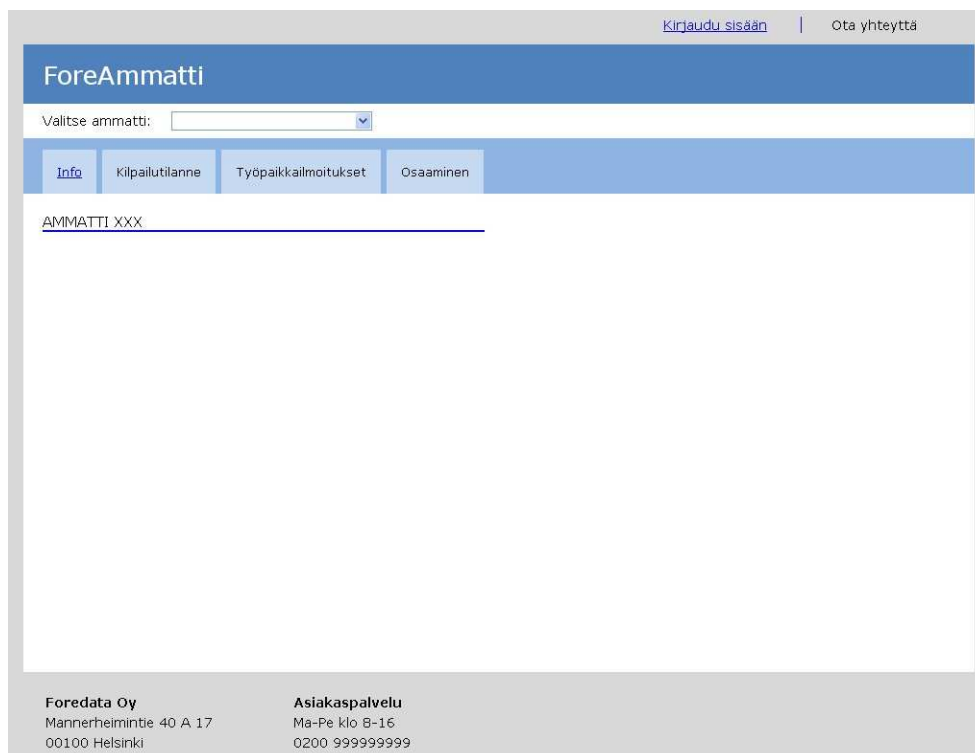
Kirjaudu sisään | Ota yhteyttä

ForeAmmatti

Valitse ammatti:

Info
Kilpailutilanne
Työpaikkailmoitukset
Osaaminen

AMMATTI XXX

Foredata Oy
Mannerheimintie 40 A 17
00100 Helsinki

Asiakaspalvelu
Ma-Pe klo 8-16
0200 999999999